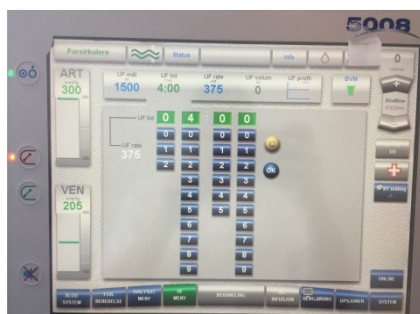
5008

Forsirkulere

Status

Info

0

ART
300

UF mål
1500

UF tid
4:00

UF rate
375

UF volum
0

UF profil

BVM

UF tid

UF rate
375

0 4 0 0

0 0 0 0
1 1 1 1
2 2 2 2
3 3 3 3
4 4 4 4
5 5 5 5
6 6
7 7
8 8
9 9

C

OK

VEN
205

Shuttle

HD

BP stilling

ONLINE

BLOD SYSTEM

FOR-BEHANDLING

BEHANDL. MENY

UF MENY

BEHANDLING

HEPARIN

SERVICE

OPSJONER

SYSTEM